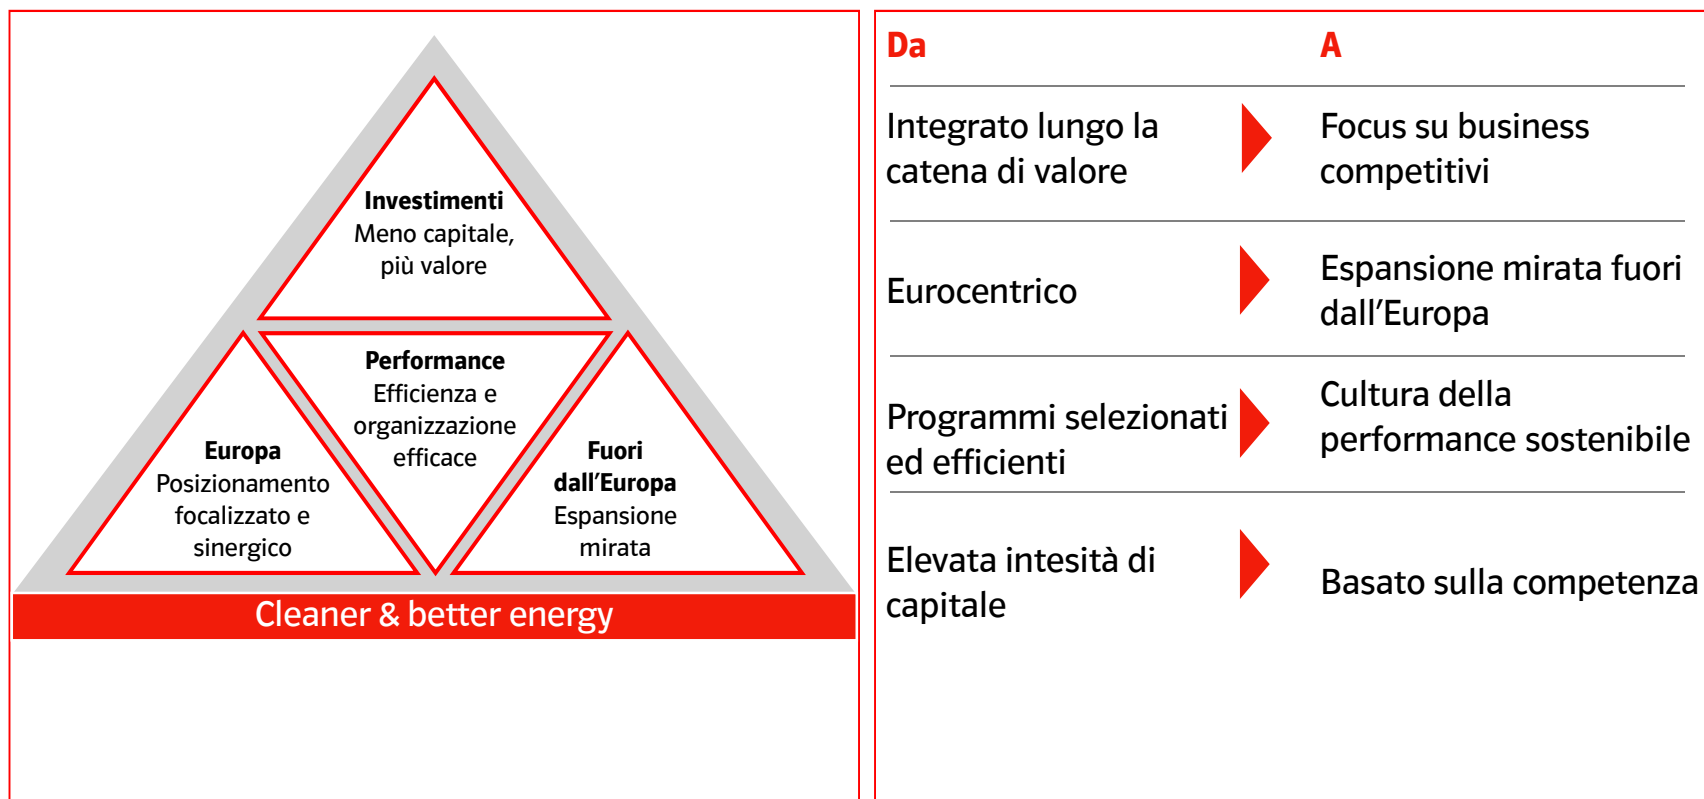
Investimenti
Meno capitale, più valore

Performance
Efficienza e organizzazione efficace

Europa
Posizionamento focalizzato e sinergico

Fuori dall'Europa
Espansione mirata

Cleaner & better energy

| Da | A |
|---|---|
| Integrato lungo la catena di valore | Focus su business competitivi |
| Eurocentrico | Espansione mirata fuori dall'Europa |
| Programmi selezionati ed efficienti | Cultura della performance sostenibile |
| Elevata intesità di capitale | Basato sulla competenza |